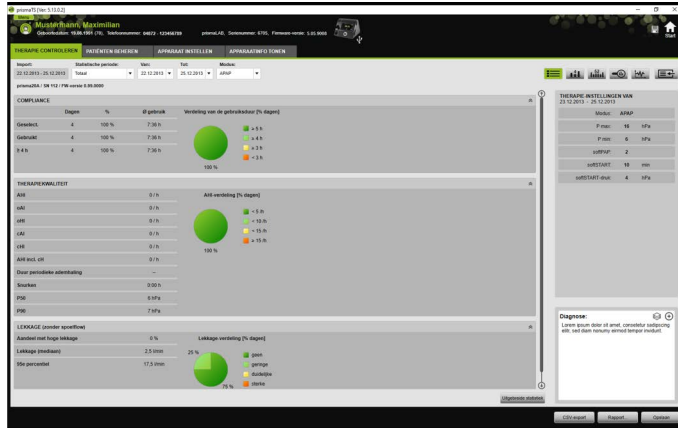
prismaTS [Ver. 5.13.0.2]

Mustermann, Maximilian
Geboortedatum: 15.06.1961 (70), Telefoonnummer: 04672 - 123456789    prismaLAB, Serienummer: 6705, Firmware-versie: 5.03.9000

Start

THERAPIE CONTROLEREN | PATIËNTEN BEHEREN | APPARAAT INSTELLEN | APPARAATINFO TONEN

Import: 22.12.2013 - 25.12.2013
Statistische periode: Totaal
Van: 22.12.2013
Tot: 25.12.2013
Modus: APAP

prisma20A / SN 112 / FW-versie 5.00.0000

COMPLIANCE

| | Dagen | % | Ø gebruik |
|---|---|---|---|
| Geselect. | 4 | 100 % | 7:36 h |
| Gebruikt | 4 | 100 % | 7:36 h |
| ≥ 4 h | 4 | 100 % | 7:36 h |

Verdeling van de gebruiksduur [% dagen]
> 5 h
> 4 h
> 3 h
< 3 h
100 %

THERAPIEKWALITEIT

| | |
|---|---|
| AHI | 0 / h |
| oAI | 0 / h |
| oHI | 0 / h |
| cAI | 0 / h |
| cHI | 0 / h |
| AHI incl. cH | 0 / h |
| Duur periodieke ademhaling | -- |
| Snurken | 0.00 h |
| P50 | 6 hPa |
| P90 | 7 hPa |

AHI-verdeling [% dagen]
< 5 /h
< 10 /h
< 15 /h
≥ 15 /h
100 %

LEKKAGE (zonder spoelflow)

| | |
|---|---|
| Aandeel met hoge lekkage | 0 % |
| Lekkage (mediaan) | 2.5 l/min |
| 95e percentiel | 17.5 l/min |

Lekkage verdeling [% dagen]
25 %
75 %
geen
geringe
duidelijke
sterke

Uitgebreide statistiek

THERAPIE-INSTELLINGEN VAN
23.12.2013 - 25.12.2013

| | | |
|---|---|---|
| Modus: | APAP | |
| P max | 10 | hPa |
| P min | 6 | hPa |
| softPAP | 2 | |
| softSTART | 10 | min |
| softSTART-druk | 4 | hPa |

Diagnose:
Lorem ipsum dolor sit amet, consetetur sadipscing elitr, sed diam nonumy eirmod tempor invidunt.

CSV-export | Rapport | Opslaan